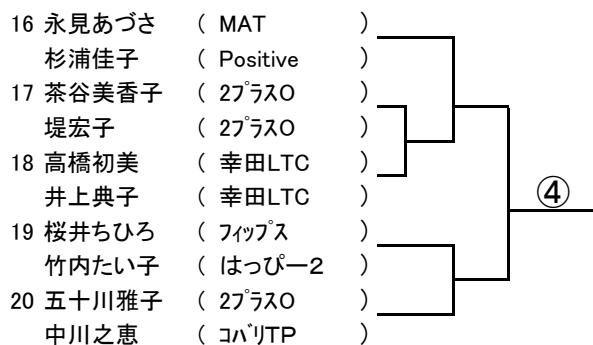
16 永見あづさ ( MAT )
杉浦佳子 ( Positive )
17 茶谷美香子 ( 2ﾌﾟﾗｽO )
堤宏子 ( 2ﾌﾟﾗｽO )
18 高橋初美 ( 幸田LTC )
井上典子 ( 幸田LTC )
19 桜井ちひろ ( ﾌｨｯﾌﾟｽ )
竹内たい子 ( はっぴー2 )
20 五十川雅子 ( 2ﾌﾟﾗｽO )
中川之恵 ( ｺﾊﾞﾘTP )

④